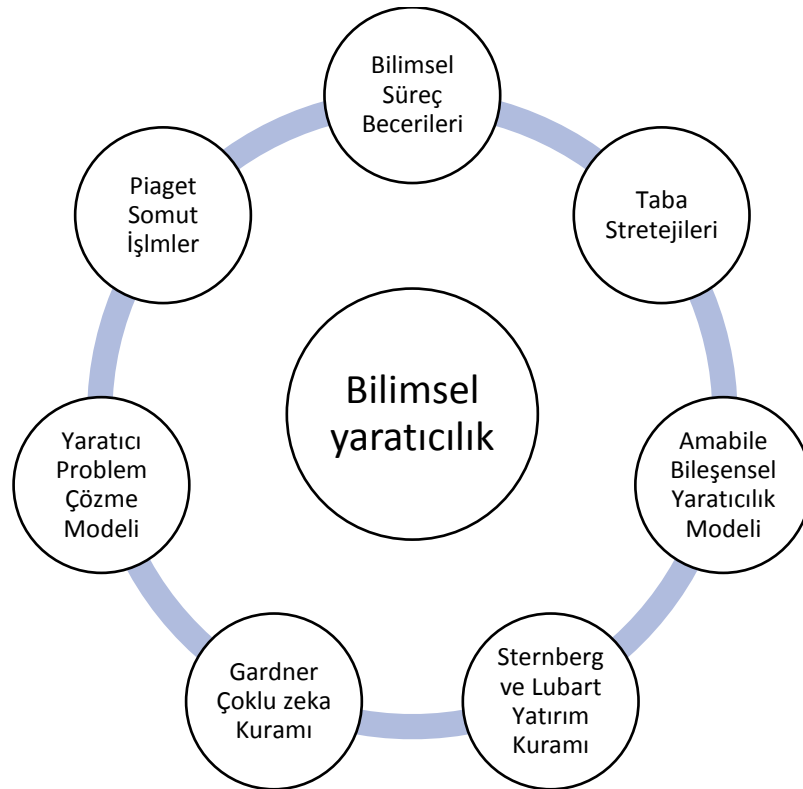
Bilimsel yaratıcılık

Bilimsel Süreç Becerileri

Taba Stretejileri

Amabile Bileşensel Yaratıcılık Modeli

Sternberg ve Lubart Yatırım Kuramı

Gardner Çoklu zeka Kuramı

Yaratıcı Problem Çözme Modeli

Piaget Somut İşlmler